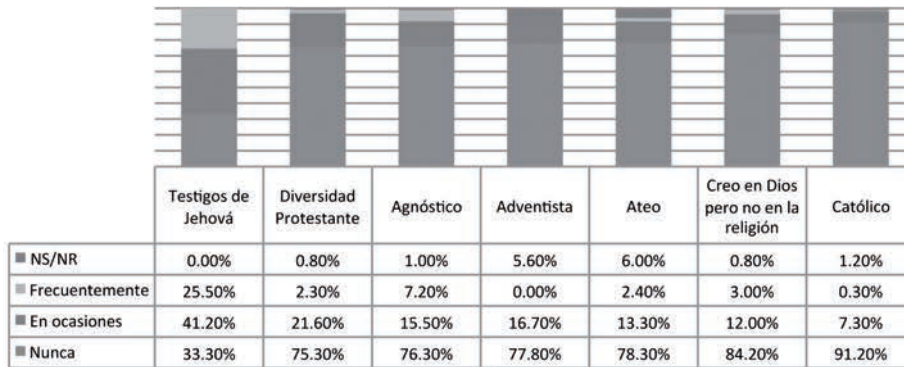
| | Testigos de Jehová | Diversidad Protestante | Agnóstico | Adventista | Ateo | Creo en Dios pero no en la religión | Católico |
|---|---|---|---|---|---|---|---|
| NS/NR | 0.00% | 0.80% | 1.00% | 5.60% | 6.00% | 0.80% | 1.20% |
| Frecuentemente | 25.50% | 2.30% | 7.20% | 0.00% | 2.40% | 3.00% | 0.30% |
| En ocasiones | 41.20% | 21.60% | 15.50% | 16.70% | 13.30% | 12.00% | 7.30% |
| Nunca | 33.30% | 75.30% | 76.30% | 77.80% | 78.30% | 84.20% | 91.20% |